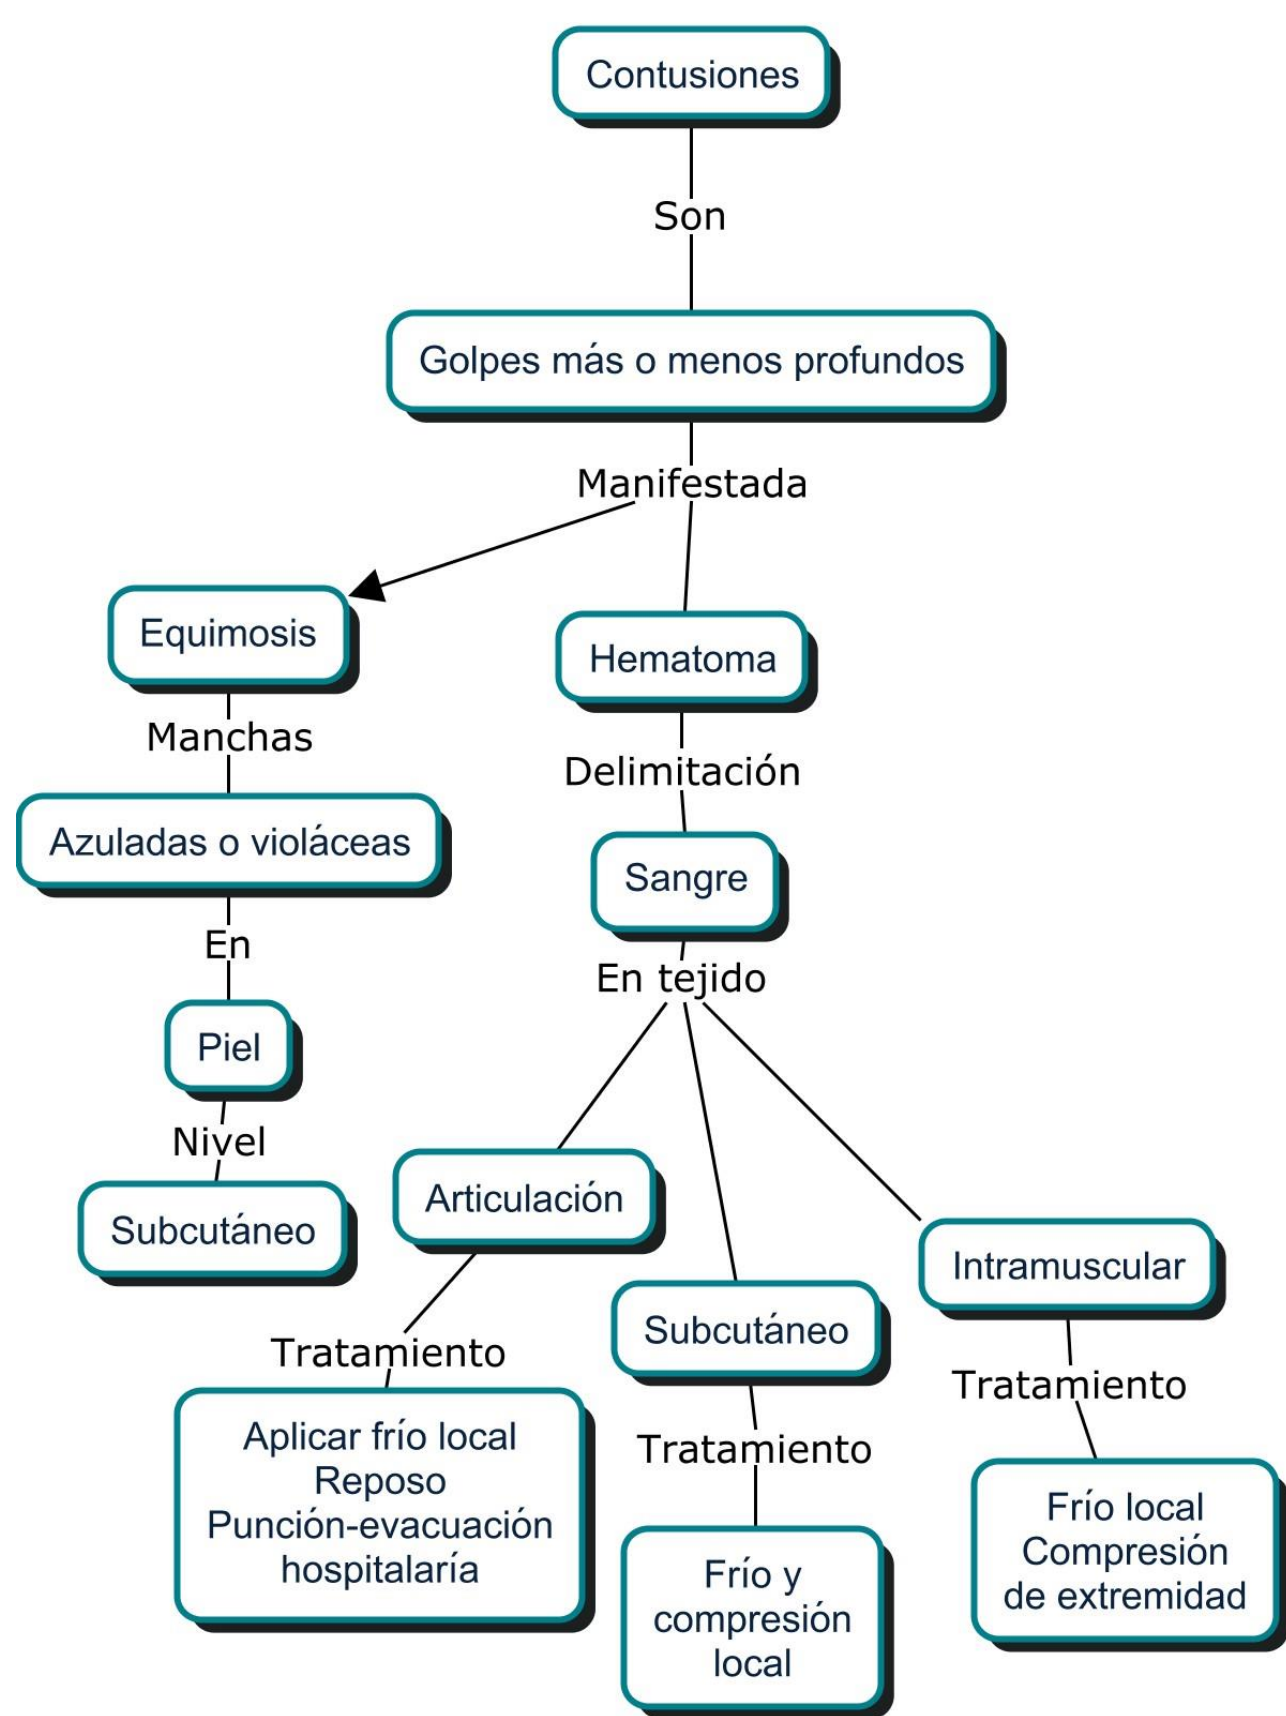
Contusiones

Son

Golpes más o menos profundos

Manifestada

Equimosis

Manchas

Azuladas o violáceas

En

Piel

Nivel

Subcutáneo

Hematoma

Delimitación

Sangre

En tejido

Articulación

Tratamiento

Aplicar frío local
Reposo
Punción-evacuación hospitalaría

Subcutáneo

Tratamiento

Frío y compresión local

Intramuscular

Tratamiento

Frío local
Compresión de extremidad